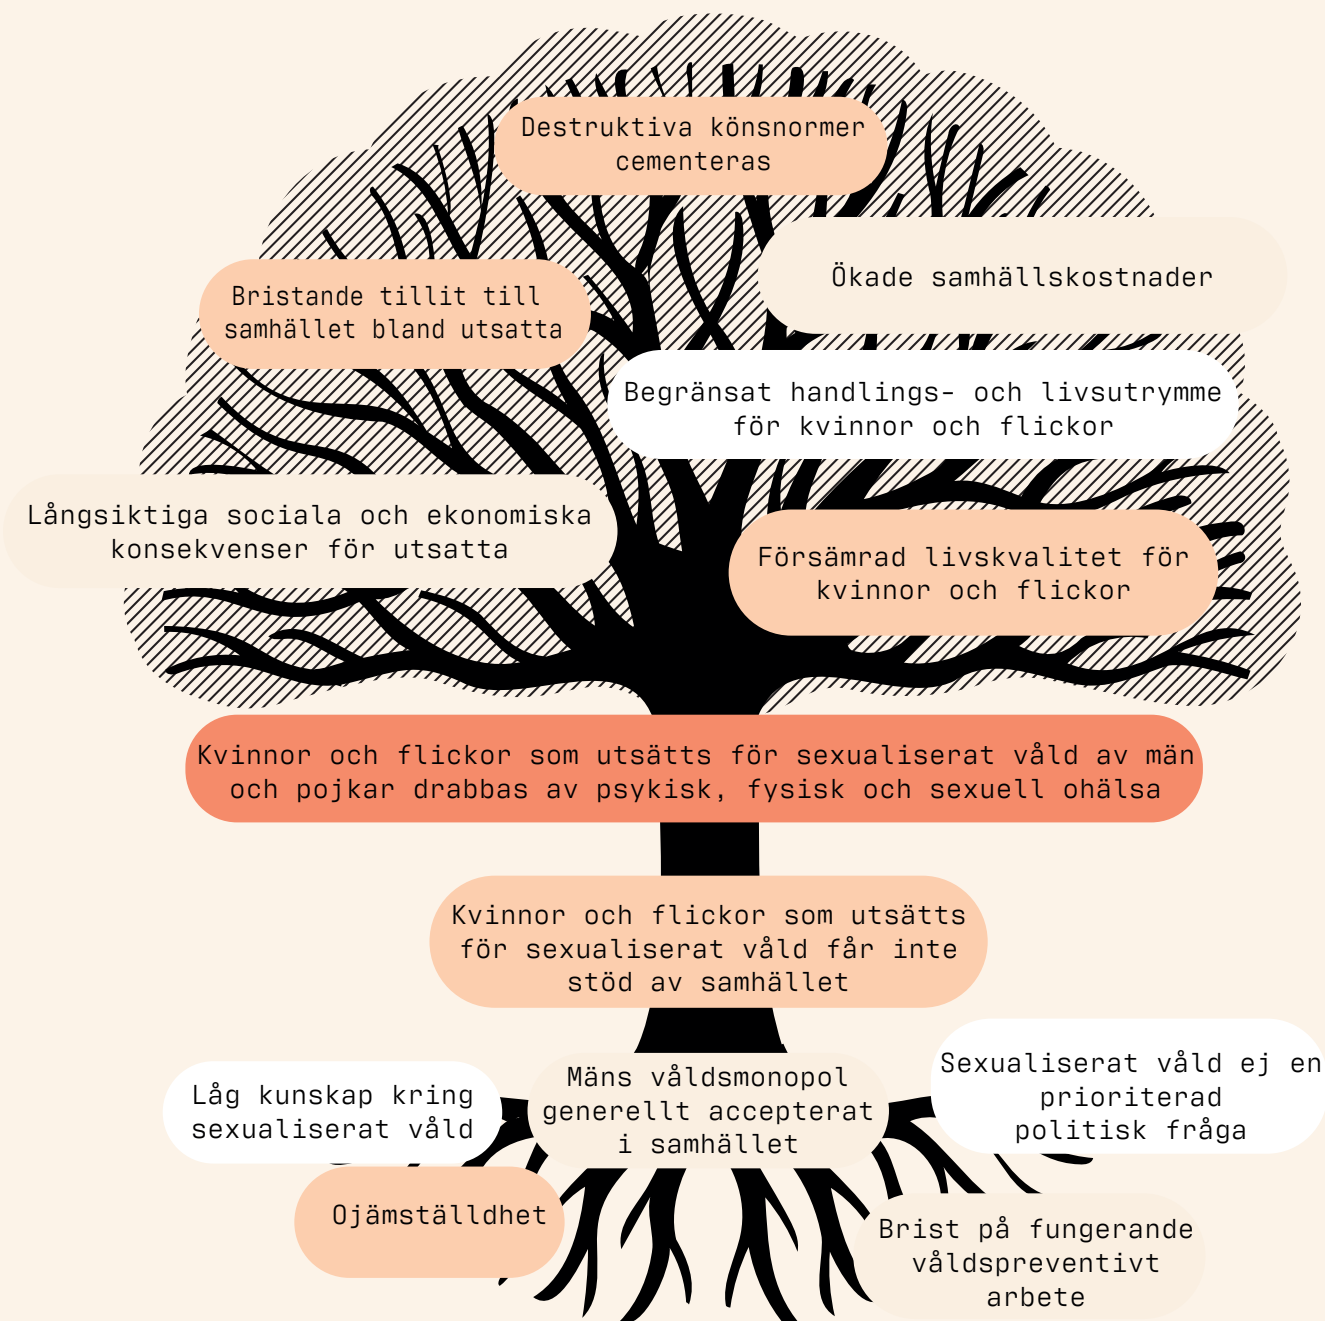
Destruktiva könsnormer cementeras

Ökade samhällskostnader

Bristande tillit till samhället bland utsatta

Begränsat handlings- och livsutrymme för kvinnor och flickor

Långsiktiga sociala och ekonomiska konsekvenser för utsatta

Försämrad livskvalitet för kvinnor och flickor

Kvinnor och flickor som utsätts för sexualiserat våld av män och pojkar drabbas av psykisk, fysisk och sexuell ohälsa

Kvinnor och flickor som utsätts för sexualiserat våld får inte stöd av samhället

Låg kunskap kring sexualiserat våld

Mäns våldsmonopol generellt accepterat i samhället

Sexualiserat våld ej en prioriterad politisk fråga

Ojämställdhet

Brist på fungerande våldspreventivt arbete